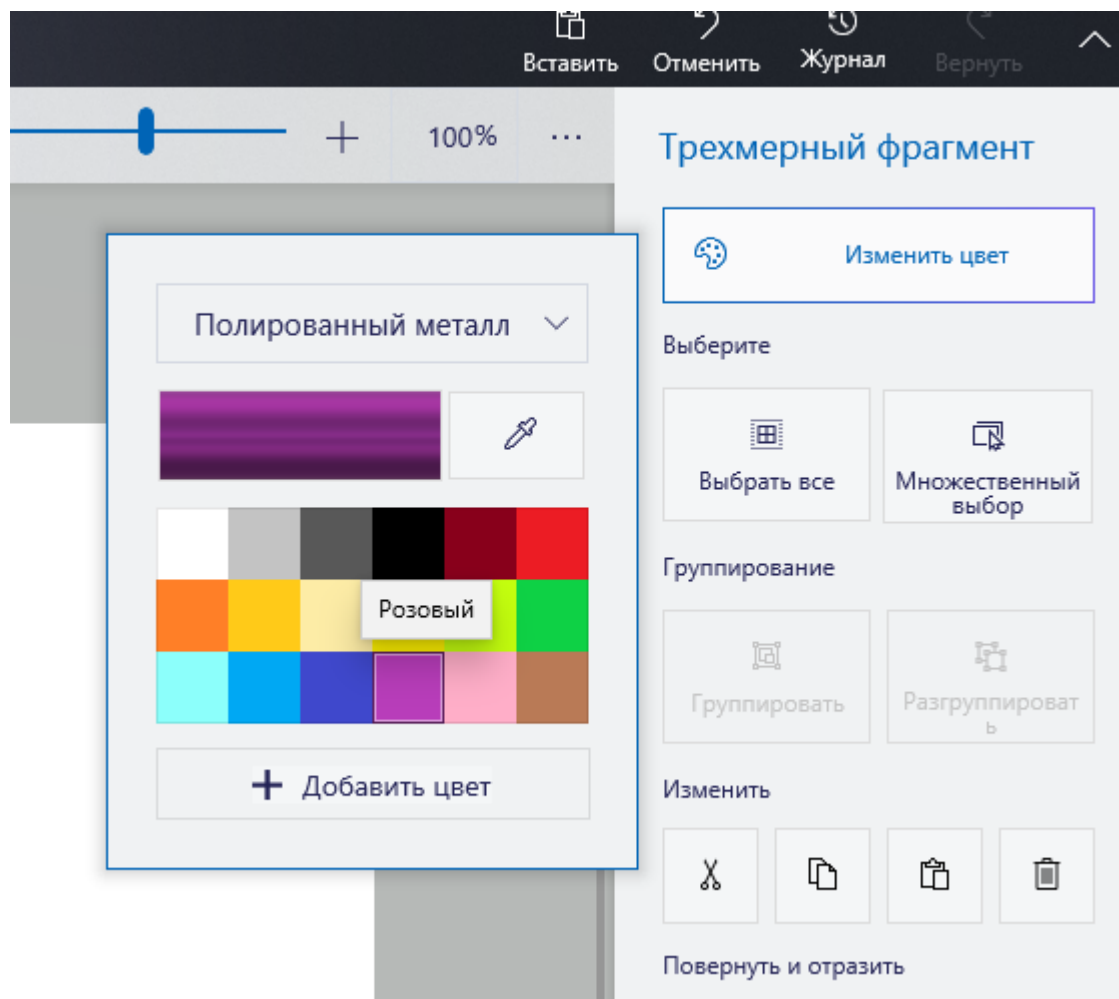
Вставить Отменить Журнал Вернуть

+ 100% ···

Полированный металл

Розовый

+ Добавить цвет

Трехмерный фрагмент

Изменить цвет

Выберите

Выбрать все

Множественный выбор

Группирование

Группировать

Разгруппировать

Изменить

Повернуть и отразить